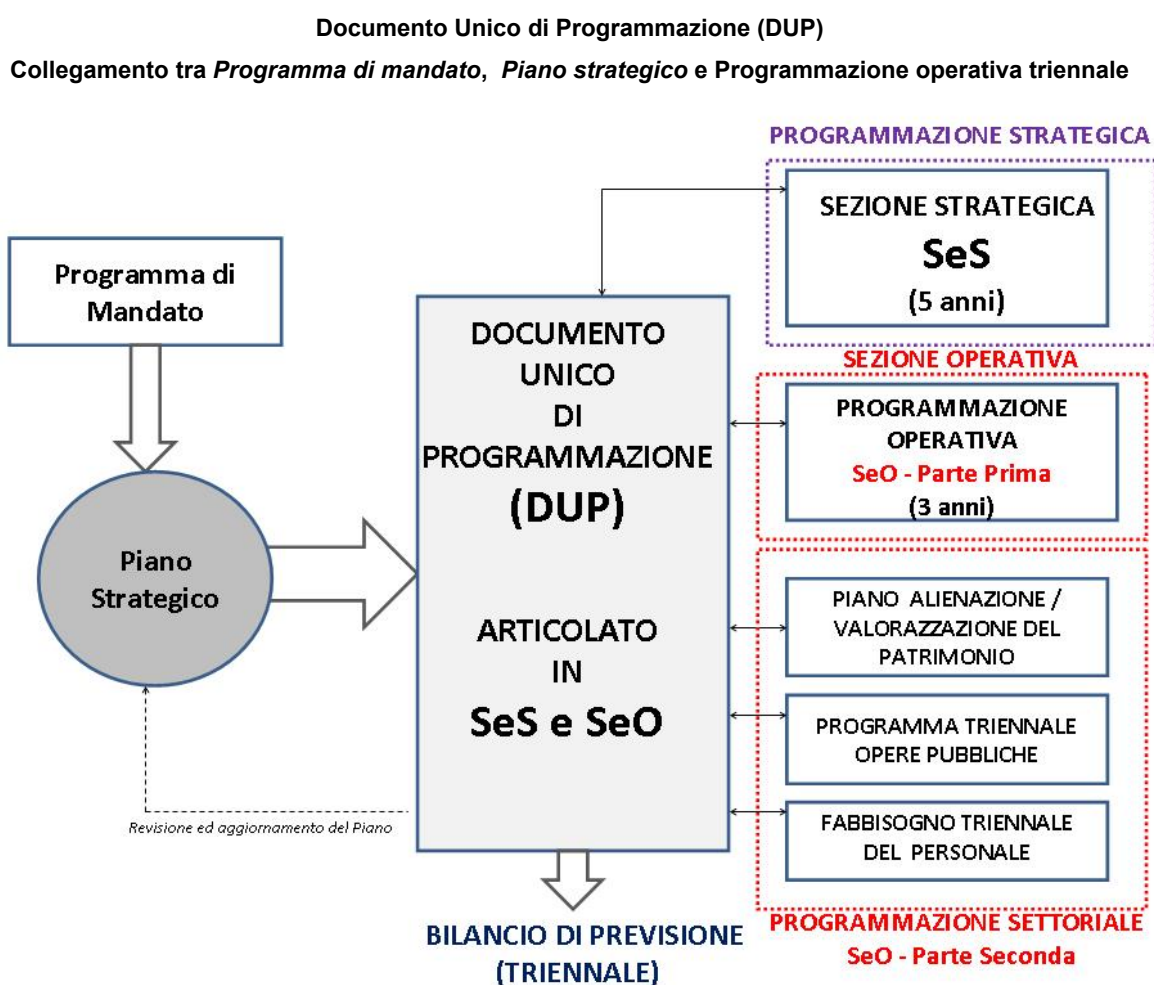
Documento Unico di Programmazione (DUP)

Collegamento tra *Programma di mandato*, *Piano strategico* e Programmazione operativa triennale

PROGRAMMAZIONE STRATEGICA

SEZIONE STRATEGICA
SeS
(5 anni)

Programma di Mandato

DOCUMENTO UNICO DI PROGRAMMAZIONE (DUP)

ARTICOLATO IN SeS e SeO

SEZIONE OPERATIVA

PROGRAMMAZIONE OPERATIVA
SeO - Parte Prima
(3 anni)

Piano Strategico

PIANO ALIENAZIONE / VALORAZZAZIONE DEL PATRIMONIO

PROGRAMMA TRIENNALE OPERE PUBBLICHE

Revisione ed aggiornamento del Piano

FABBISOGNO TRIENNALE DEL PERSONALE

BILANCIO DI PREVISIONE (TRIENNALE)

PROGRAMMAZIONE SETTORIALE
SeO - Parte Seconda